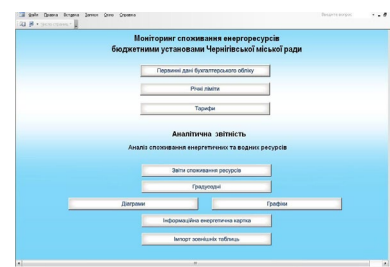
Файл Правка Вставка Записи Окно Справка

Моніторинг споживання енергоресурсів бюджетними установами Чернігівської міської ради

Первинні дані бухгалтерського обліку

Річні ліміти

Тарифи

Аналітична звітність

Аналіз споживання енергетичних та водних ресурсів

Звіти споживання ресурсів

Градусодні

Діаграми

Графіки

Інформаційна енергетична картка

Імпорт зовнішніх таблиць